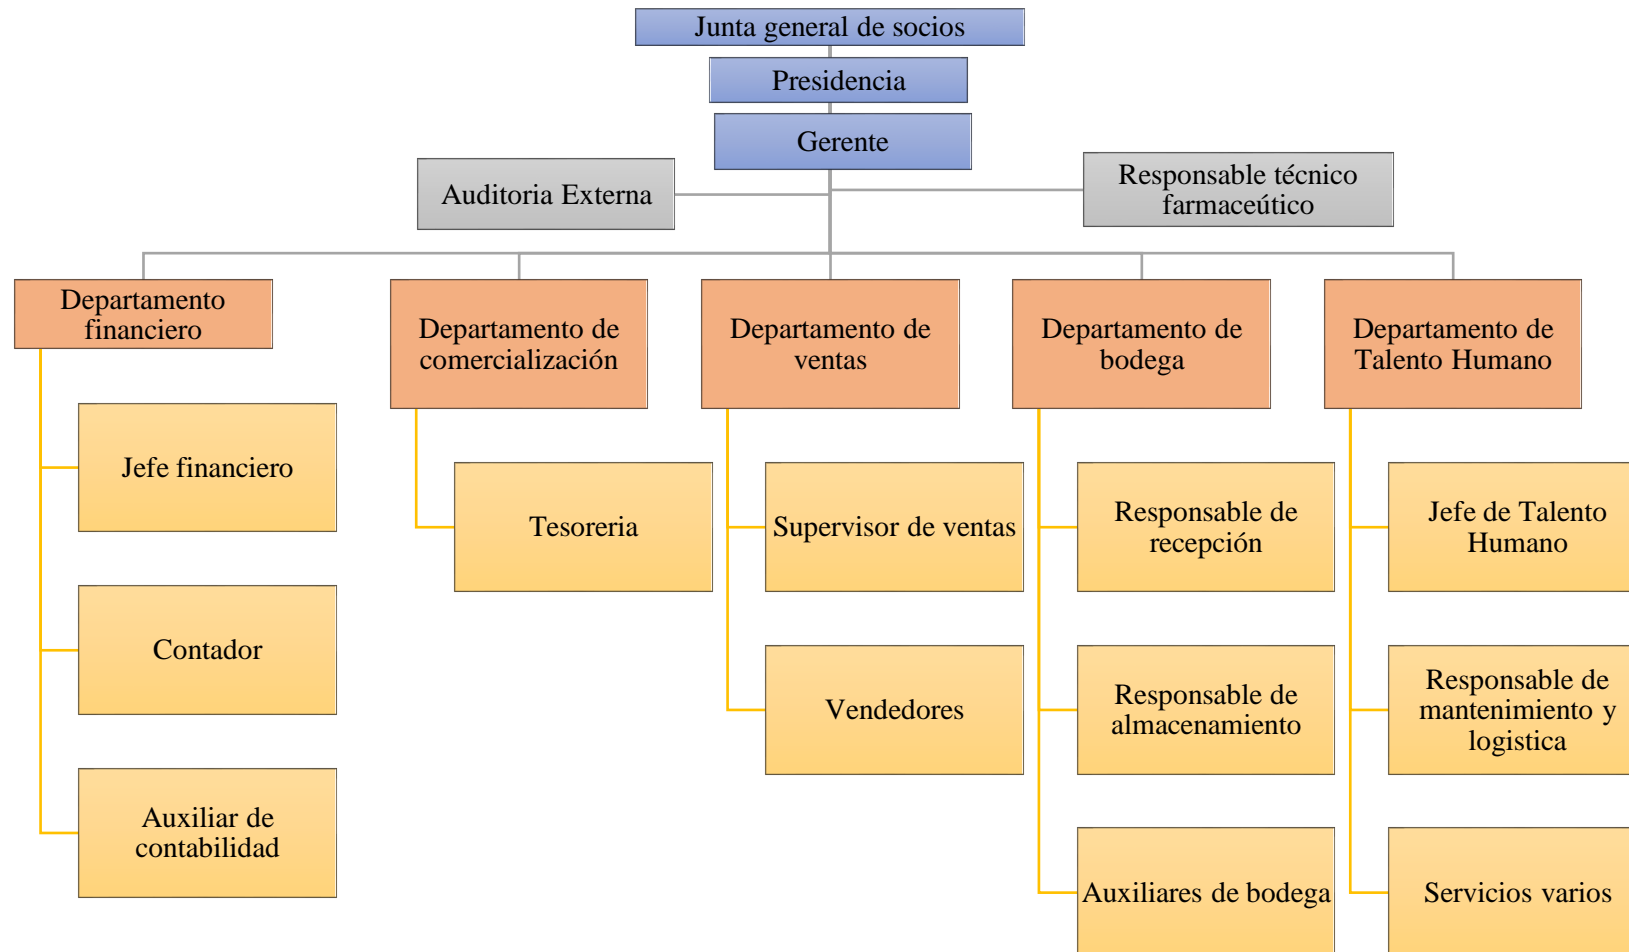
Junta general de socios

Presidencia

Gerente

Auditoria Externa

Responsable técnico farmaceútico

Departamento financiero

Jefe financiero

Contador

Auxiliar de contabilidad

Departamento de comercialización

Tesoreria

Departamento de ventas

Supervisor de ventas

Vendedores

Departamento de bodega

Responsable de recepción

Responsable de almacenamiento

Auxiliares de bodega

Departamento de Talento Humano

Jefe de Talento Humano

Responsable de mantenimiento y logistica

Servicios varios